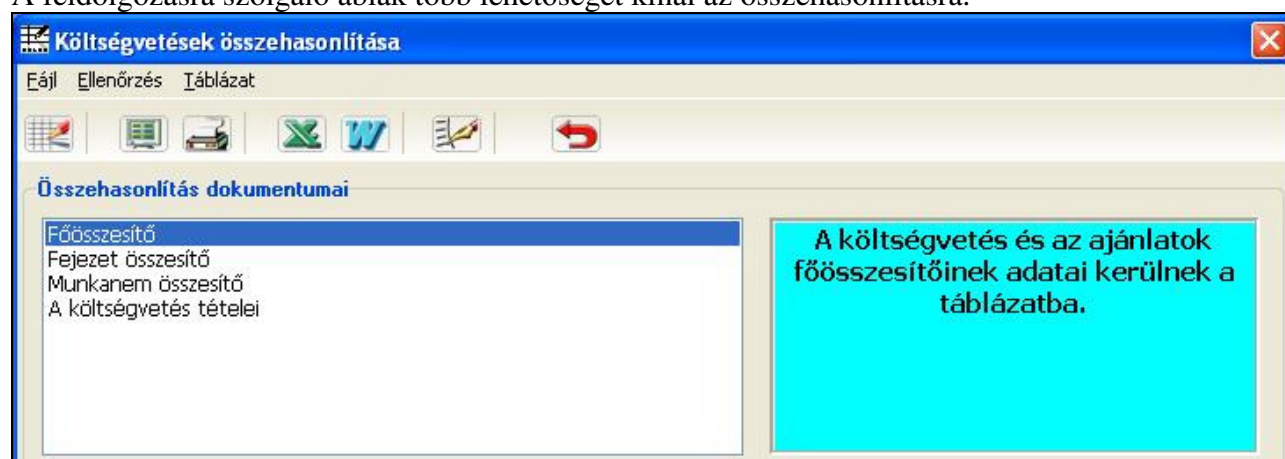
A feldolgozásra szolgáló ablak több lehetőséget kínál az összehasonlításra.

Költségvetések összehasonlítása

Fájl Ellenőrzés Táblázat

Összehasonlítás dokumentumai

Főösszesítő
Fejezet összesítő
Munkanem összesítő
A költségvetés tételei

A költségvetés és az ajánlatok főösszesítőinek adatai kerülnek a táblázatba.